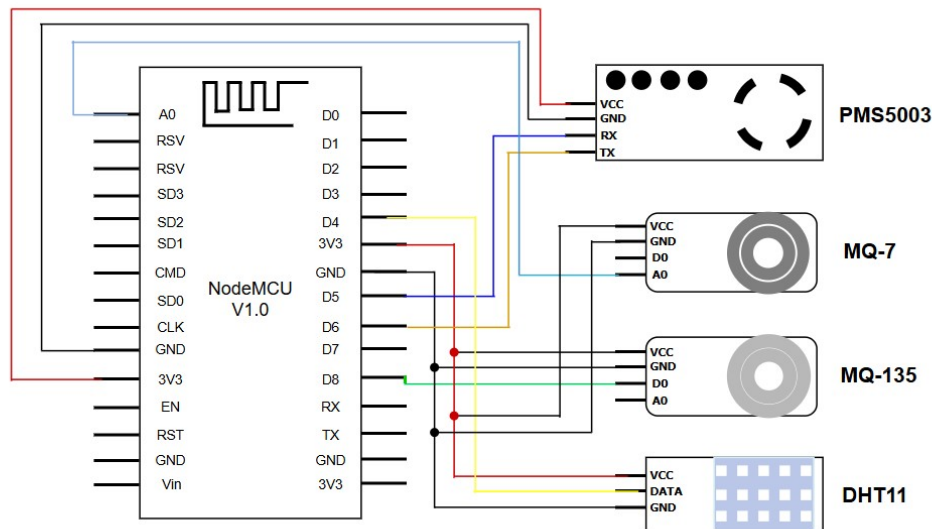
A0
RSV
RSV
SD3
SD2
SD1
CMD
SD0
CLK
GND
3V3
EN
RST
GND
Vin

NodeMCU
V1.0

D0
D1
D2
D3
D4
3V3
GND
D5
D6
D7
D8
RX
TX
GND
3V3

VCC
GND
RX
TX
PMS5003

VCC
GND
D0
A0
MQ-7

VCC
GND
D0
A0
MQ-135

VCC
DATA
GND
DHT11